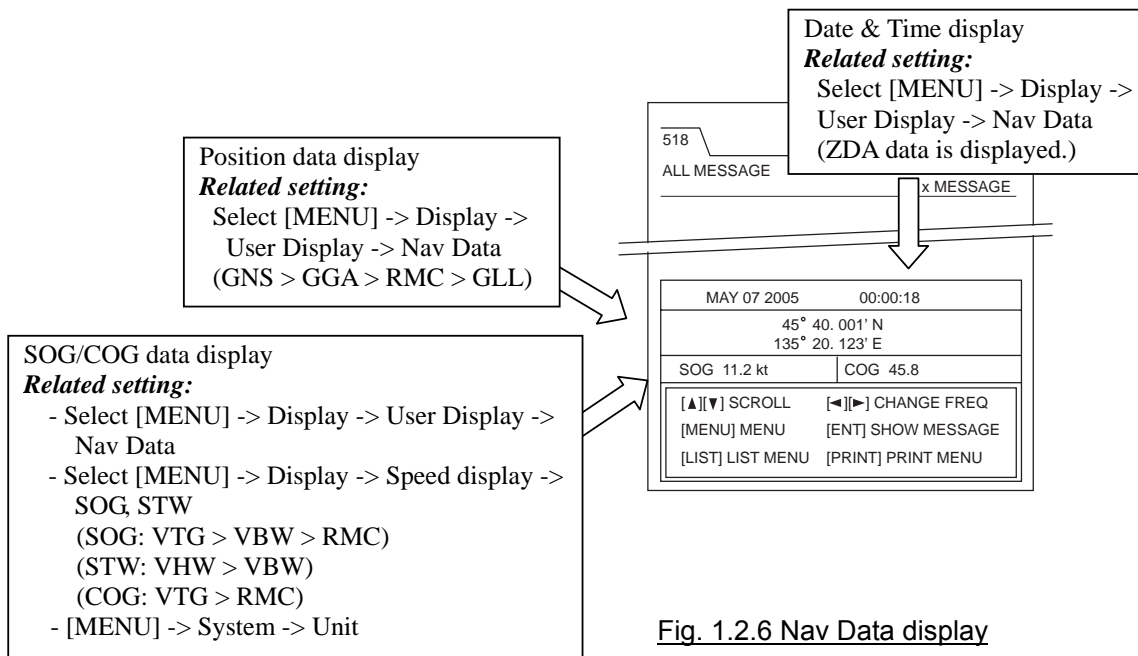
Date & Time display
*Related setting:*
Select [MENU] -> Display -> User Display -> Nav Data
(ZDA data is displayed.)

Position data display
*Related setting:*
Select [MENU] -> Display -> User Display -> Nav Data
(GNS > GGA > RMC > GLL)

SOG/COG data display
*Related setting:*
- Select [MENU] -> Display -> User Display -> Nav Data
- Select [MENU] -> Display -> Speed display -> SOG, STW
(SOG: VTG > VBW > RMC)
(STW: VHW > VBW)
(COG: VTG > RMC)
- [MENU] -> System -> Unit

518
ALL MESSAGE
x MESSAGE

MAY 07 2005 00:00:18
45° 40. 001' N
135° 20. 123' E
SOG 11.2 kt COG 45.8

[▲][▼] SCROLL [◄][►] CHANGE FREQ
[MENU] MENU [ENT] SHOW MESSAGE
[LIST] LIST MENU [PRINT] PRINT MENU

Fig. 1.2.6 Nav Data display